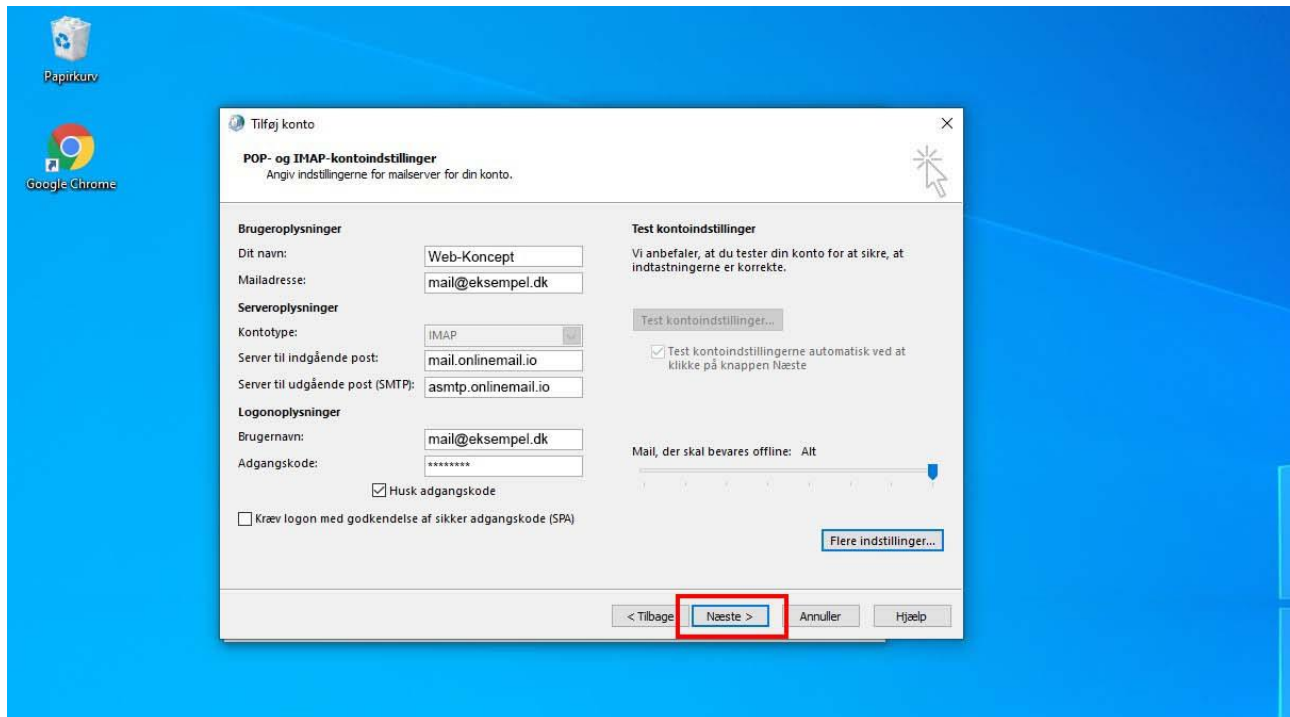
Papirkurv

Google Chrome

Tilføj konto

×

POP- og IMAP-kontoindstillinger
Angiv indstillingerne for mailserver for din konto.

Brugeroplysninger

Dit navn: Web-Koncept

Mailadresse: mail@eksempel.dk

Serveroplysninger

Kontotype: IMAP

Server til indgående post: mail.onlinemail.io

Server til udgående post (SMTP): asmtp.onlinemail.io

Logonoplysninger

Brugernavn: mail@eksempel.dk

Adgangskode: ********

Husk adgangskode

Kræv logon med godkendelse af sikker adgangskode (SPA)

Test kontoindstillinger

Vi anbefaler, at du tester din konto for at sikre, at indtastningerne er korrekte.

Test kontoindstillinger...

Test kontoindstillingerne automatisk ved at klikke på knappen Næste

Mail, der skal bevares offline: Alt

Flere indstillinger...

< Tilbage

Næste >

Annuller

Hjælp